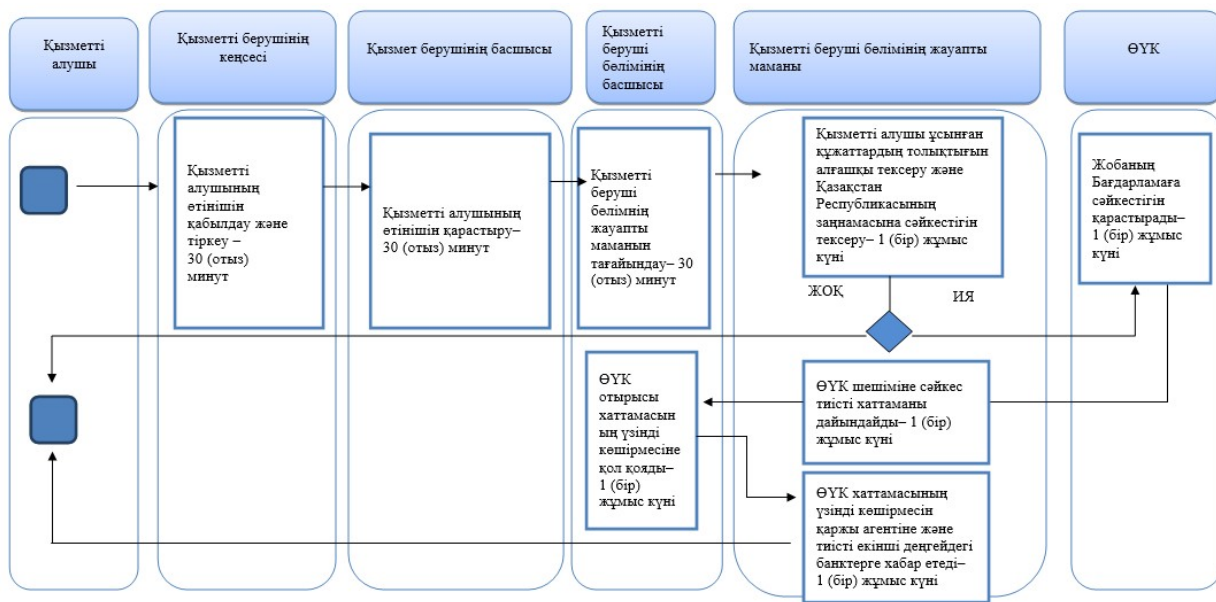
Қызметті алушы

Қызметті берушінің кеңсесі

Қызмет берушінің басшысы

Қызметті беруші бөлімінің басшысы

Қызметті беруші бөлімінің жауапты маманы

ӨҮК

Қызметті алушының өтінішін қабылдау және тіркеу – 30 (отыз) минут

Қызметті алушының өтінішін қарастыру– 30 (отыз) минут

Қызметті беруші бөлімнің жауапты маманын тағайындау– 30 (отыз) минут

Қызметті алушы ұсынған құжаттардың толықтығын алғашқы тексеру және Қазақстан Республикасының заңнамасына сәйкестігін тексеру– 1 (бір) жұмыс күні

Жобаның Бағдарламаға сәйкестігін қарастырады– 1 (бір) жұмыс күні

ЖОҚ

ИЯ

ӨҮК отырысы хаттамасының үзінді көшірмесіне қол қояды– 1 (бір) жұмыс күні

ӨҮК шешіміне сәйкес тиісті хаттаманы дайындайды– 1 (бір) жұмыс күні

ӨҮК хаттамасының үзінді көшірмесін қаржы агентіне және тиісті екінші деңгейдегі банктерге хабар етеді– 1 (бір) жұмыс күні